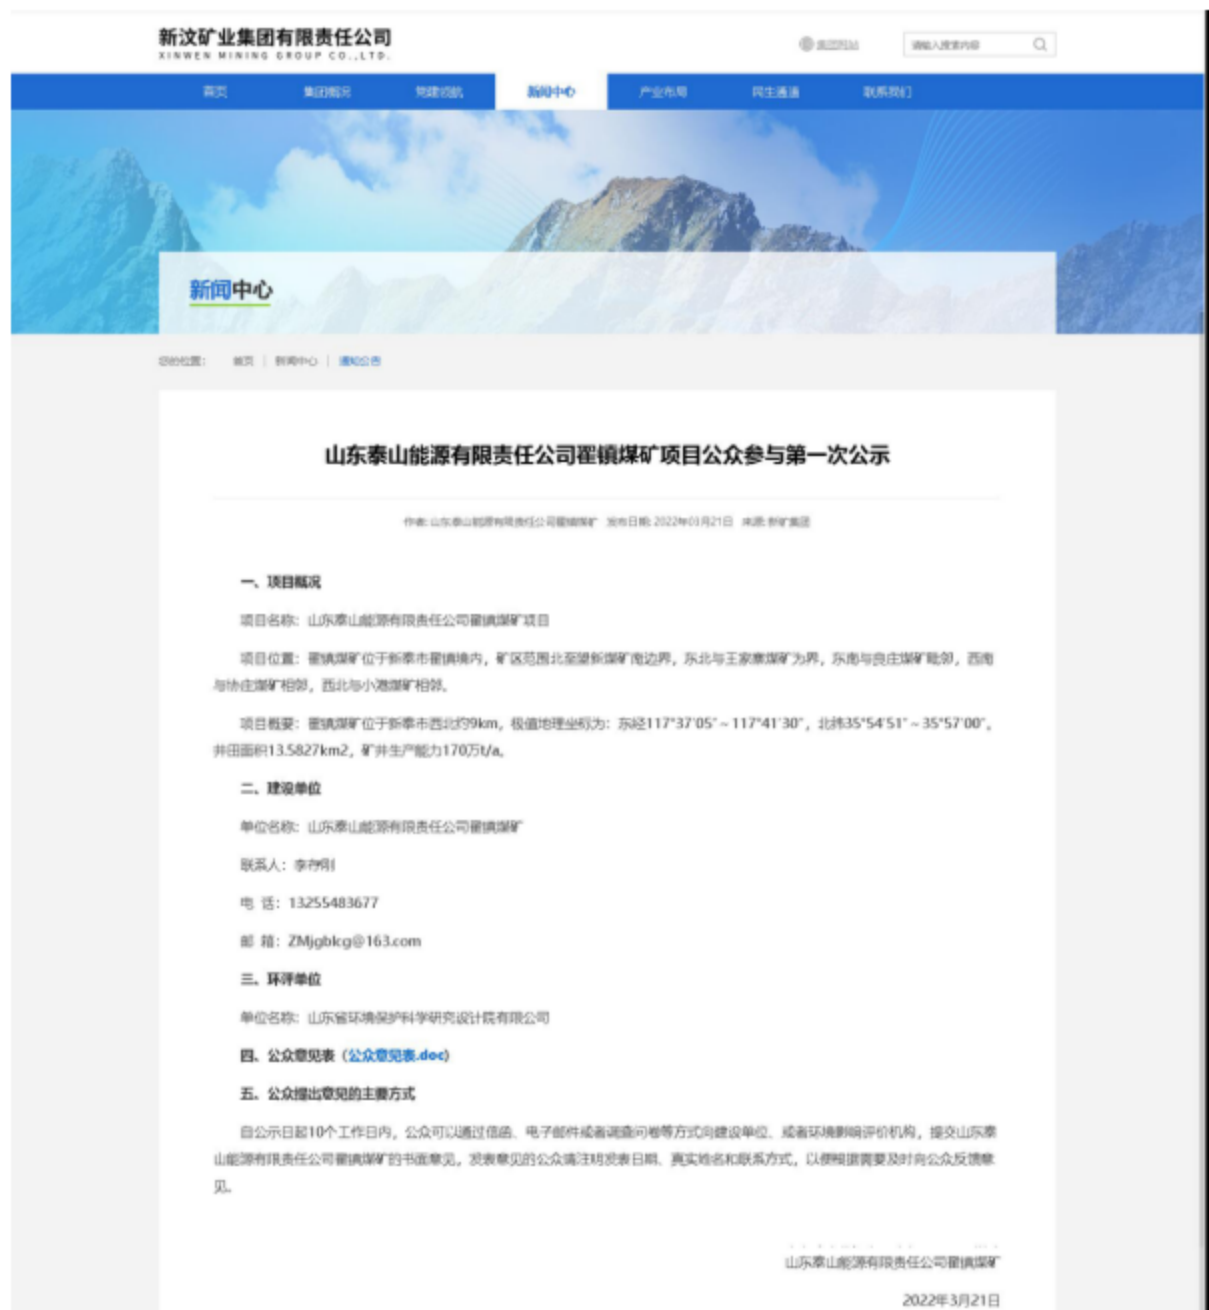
新汶矿业集团有限责任公司
XINWEN MINING GROUP CO.,LTD.

集团网站

请输入搜索内容

首页 集团概况 党建领航 新闻中心 产业布局 民生通道 联系我们

新闻中心

您的位置： 首页 | 新闻中心 | 通知公告

山东泰山能源有限责任公司翟镇煤矿项目公众参与第一次公示

作者: 山东泰山能源有限责任公司翟镇煤矿 发布日期: 2022年03月21日 来源: 新矿集团

一、项目概况

项目名称：山东泰山能源有限责任公司翟镇煤矿项目

项目位置：翟镇煤矿位于新泰市翟镇境内，矿区范围北至望新煤矿南边界，东北与王家寨煤矿为界，东南与良庄煤矿毗邻，西南与协庄煤矿相邻，西北与小港煤矿相邻。

项目概要：翟镇煤矿位于新泰市西北约9km，极值地理坐标为：东经117°37′05″～117°41′30″，北纬35°54′51″～35°57′00″，井田面积13.5827km2，矿井生产能力170万t/a。

二、建设单位

单位名称：山东泰山能源有限责任公司翟镇煤矿

联系人：李存刚

电 话：13255483677

邮 箱：ZMjgbkg@163.com

三、环评单位

单位名称：山东省环境保护科学研究设计院有限公司

四、公众意见表（公众意见表.doc）

五、公众提出意见的主要方式

自公示日起10个工作日内，公众可以通过信函、电子邮件或者调查问卷等方式向建设单位、或者环境影响评价机构，提交山东泰山能源有限责任公司翟镇煤矿的书面意见，发表意见的公众请注明发表日期、真实姓名和联系方式，以便根据需要及时向公众反馈意见。

山东泰山能源有限责任公司翟镇煤矿

2022年3月21日